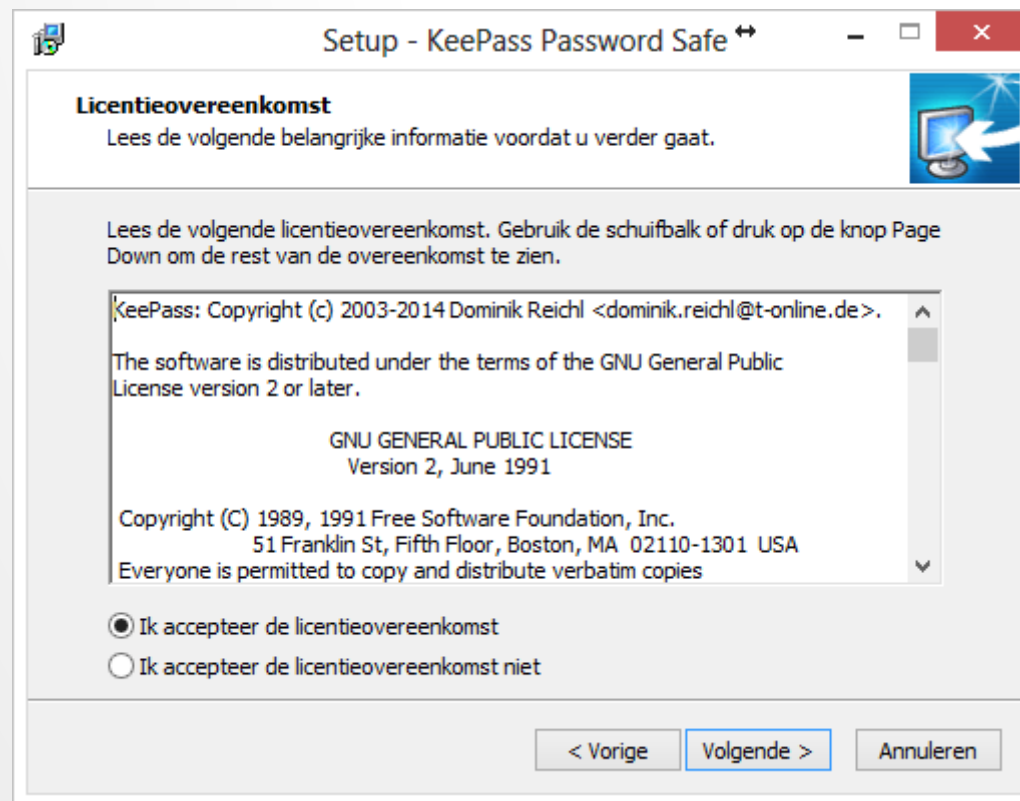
Setup - KeePass Password Safe

Licentieovereenkomst
Lees de volgende belangrijke informatie voordat u verder gaat.

Lees de volgende licentieovereenkomst. Gebruik de schuifbalk of druk op de knop Page Down om de rest van de overeenkomst te zien.

KeePass: Copyright (c) 2003-2014 Dominik Reichl <dominik.reichl@t-online.de>.

The software is distributed under the terms of the GNU General Public License version 2 or later.

GNU GENERAL PUBLIC LICENSE
Version 2, June 1991

Copyright (C) 1989, 1991 Free Software Foundation, Inc.
51 Franklin St, Fifth Floor, Boston, MA 02110-1301 USA
Everyone is permitted to copy and distribute verbatim copies

Ik accepteer de licentieovereenkomst
Ik accepteer de licentieovereenkomst niet

< Vorige
Volgende >
Annuleren